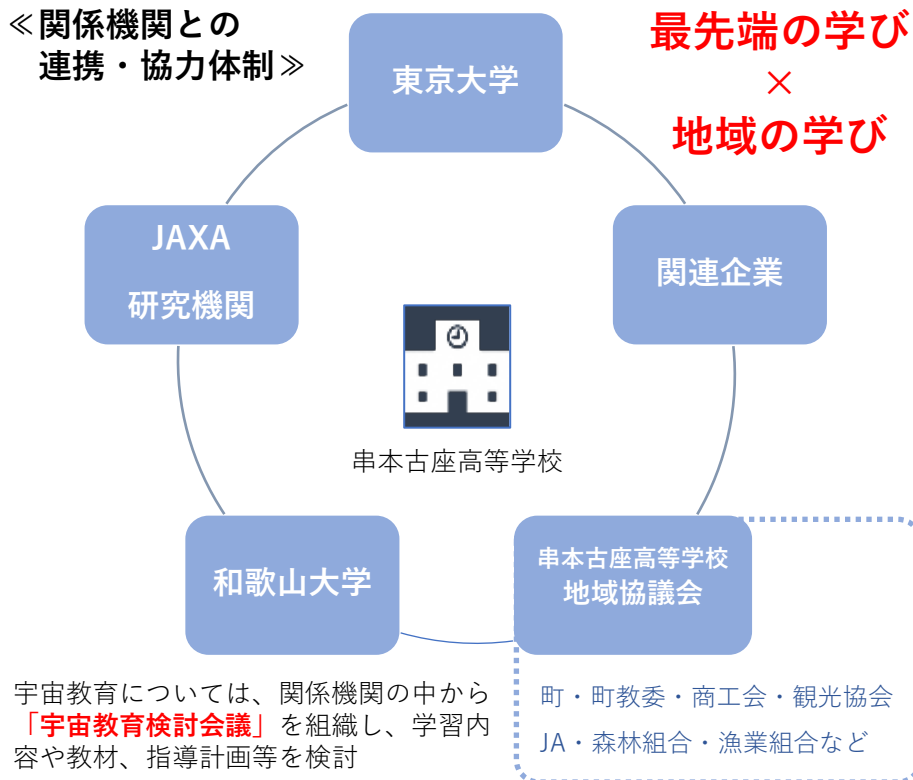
≪関係機関との
連携・協力体制≫

最先端の学び
×
地域の学び

東京大学

JAXA
研究機関

関連企業

串本古座高等学校

和歌山大学

串本古座高等学校
地域協議会

町・町教委・商工会・観光協会
JA・森林組合・漁業組合など

宇宙教育については、関係機関の中から「宇宙教育検討会議」を組織し、学習内容や教材、指導計画等を検討